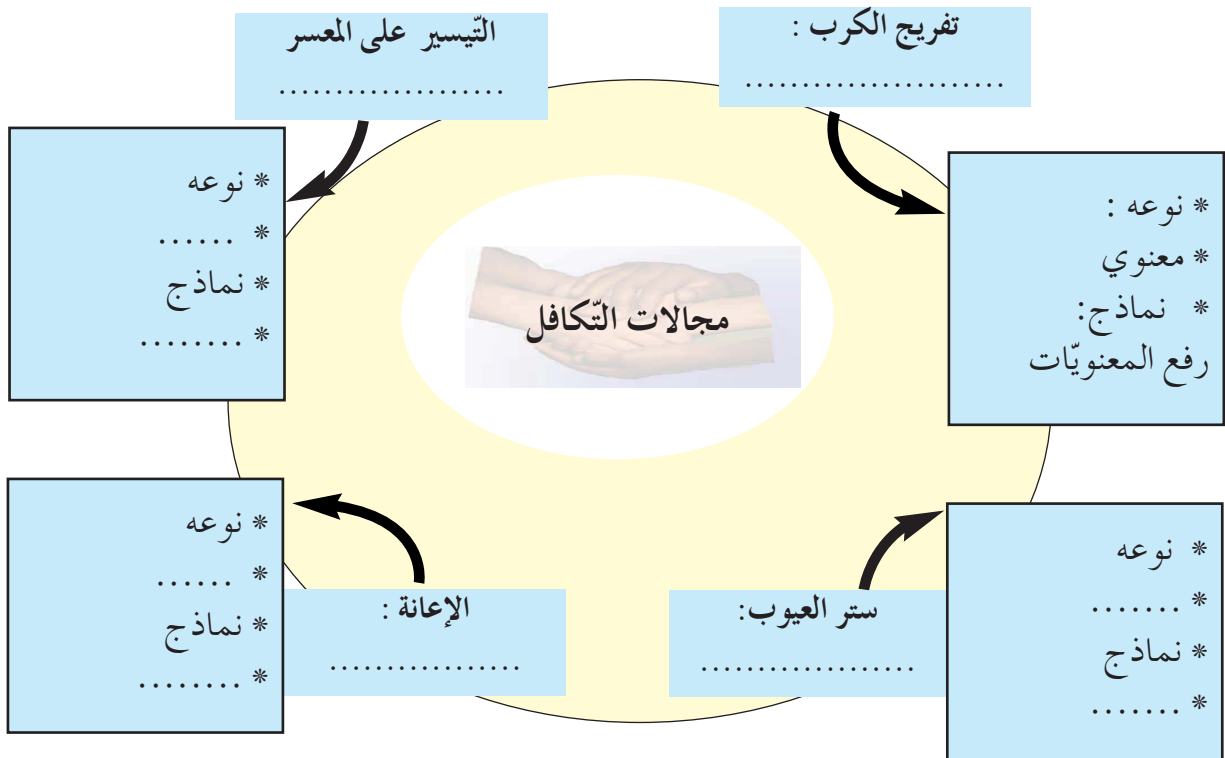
التّيسير على المعسر
.....................

تفريج الكرب :
..........................

* نوعه
* ......
* نماذج
* .........

* نوعه :
* معنوي
* نماذج:
رفع المعنويّات

مجالات التّكافل

* نوعه
* ......
* نماذج
* .........

الإعانة :
..................

ستر العيوب:
......................

* نوعه
* ........
* نماذج
* ........